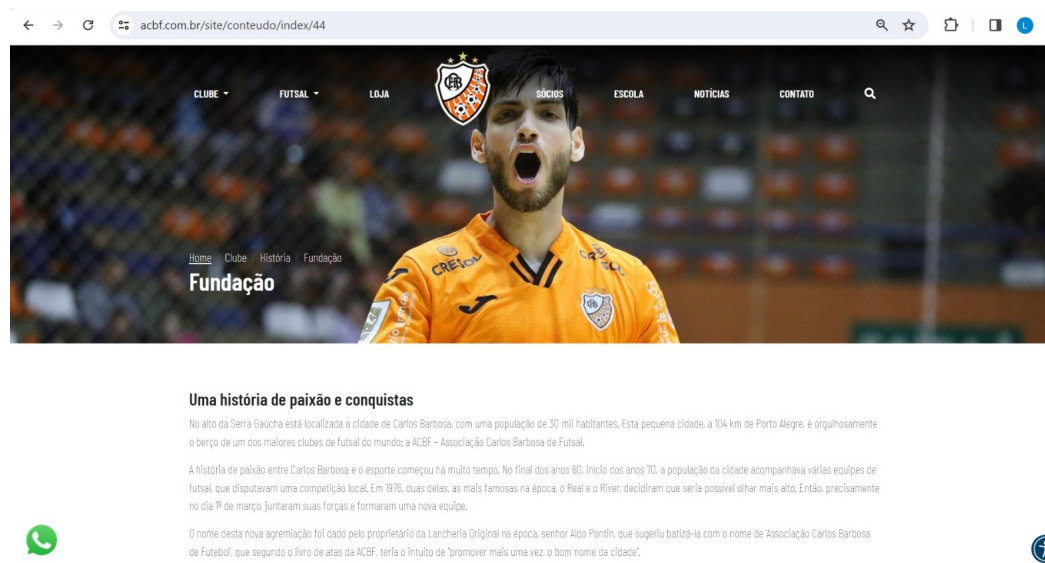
acbf.com.br/site/conteudo/index/44

CLUBE FUTSAL LOJA SÓCIOS ESCOLA NOTÍCIAS CONTATO

Home / Clube / História / Fundação

Fundação

Uma história de paixão e conquistas

No alto da Serra Gaúcha está localizada a cidade de Carlos Barbosa, com uma população de 30 mil habitantes. Esta pequena cidade, a 104 km de Porto Alegre, é orgulhosamente o berço de um dos maiores clubes de futsal do mundo: a ACBF – Associação Carlos Barbosa de Futsal.

A história de paixão entre Carlos Barbosa e o esporte começou há muito tempo. No final dos anos 60, início dos anos 70, a população da cidade acompanhava várias equipes de futsal, que disputavam uma competição local. Em 1976, duas delas, as mais famosas na época, o Real e o River, decidiram que seria possível olhar mais alto. Então, precisamente no dia 1º de março, juntaram suas forças e formaram uma nova equipe.

O nome desta nova agremiação foi dado pelo proprietário da Lancheria Original na época, senhor Aldo Pontin, que sugeriu batizá-la com o nome de 'Associação Carlos Barbosa de Futebol', que segundo o livro de atas da ACBF, teria o intuito de "promover mais uma vez, o bom nome da cidade".